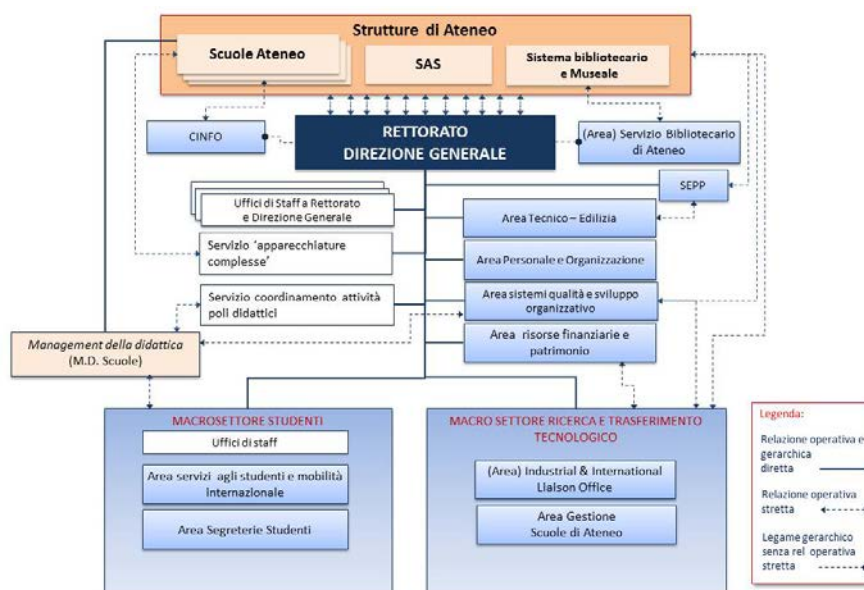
Strutture di Ateneo

Scuole Ateneo

SAS

Sistema bibliotecario e Museale

CINFO

RETTORATO
DIREZIONE GENERALE

(Area) Servizio Bibliotecario di Ateneo

SEPP

Uffici di Staff a Rettorato e Direzione Generale

Servizio 'apparecchiature complesse'

Servizio coordinamento attività poli didattici

Area Tecnico – Edilizia

Area Personale e Organizzazione

Area sistemi qualità e sviluppo organizzativo

Area risorse finanziarie e patrimonio

Management della didattica
(M.D. Scuole)

MACROSETTORE STUDENTI

Uffici di staff

Area servizi agli studenti e mobilità internazionale

Area Segreterie Studenti

MACRO SETTORE RICERCA E TRASFERIMENTO TECNOLOGICO

(Area) Industrial & International Liaison Office

Area Gestione Scuole di Ateneo

Legenda:

Relazione operativa e gerarchica diretta

Relazione operativa stretta

Legame gerarchico senza rel operativa stretta